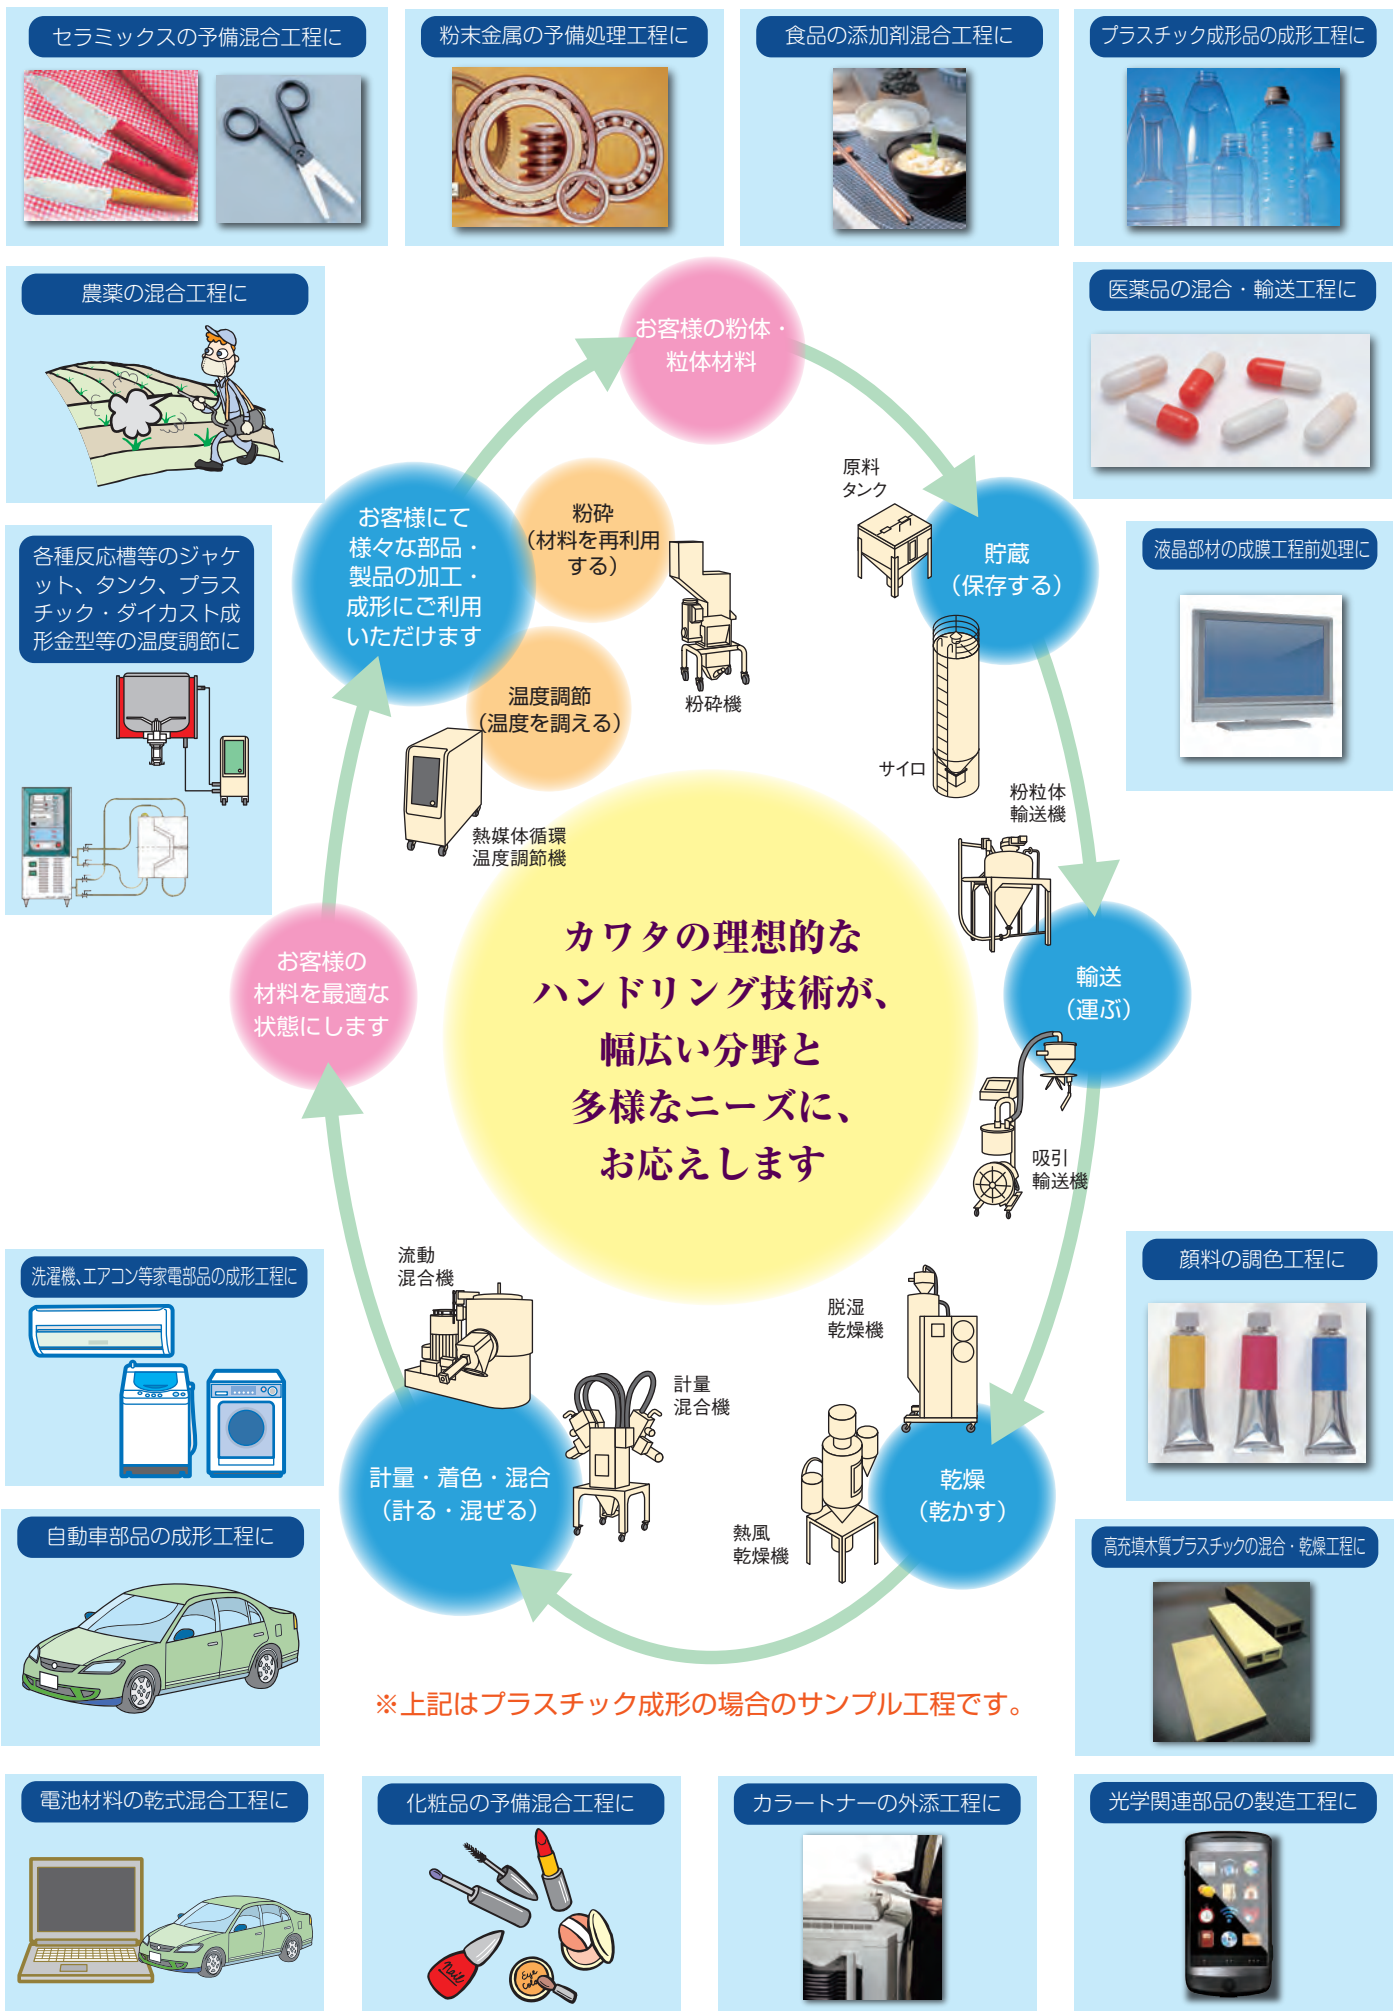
セラミックスの予備混合工程に

粉末金属の予備処理工程に

食品の添加剤混合工程に

プラスチック成形品の成形工程に

農薬の混合工程に

医薬品の混合・輸送工程に

各種反応槽等のジャケット、タンク、プラスチック・ダイカスト成形金型等の温度調節に

液晶部材の成膜工程前処理に

お客様の粉体・粒体材料

原料タンク

貯蔵（保存する）

サイロ

粉粒体輸送機

輸送（運ぶ）

吸引輸送機

お客様にて様々な部品・製品の加工・成形にご利用いただけます

粉砕（材料を再利用する）

粉砕機

温度調節（温度を調える）

熱媒体循環温度調節機

お客様の材料を最適な状態にします

カワタの理想的なハンドリング技術が、幅広い分野と多様なニーズに、お応えします

流動混合機

計量混合機

脱湿乾燥機

熱風乾燥機

計量・着色・混合（計る・混ぜる）

乾燥（乾かす）

洗濯機､エアコン等家電部品の成形工程に

顔料の調色工程に

自動車部品の成形工程に

高充填木質プラスチックの混合・乾燥工程に

※上記はプラスチック成形の場合のサンプル工程です。

電池材料の乾式混合工程に

化粧品の予備混合工程に

カラートナーの外添工程に

光学関連部品の製造工程に